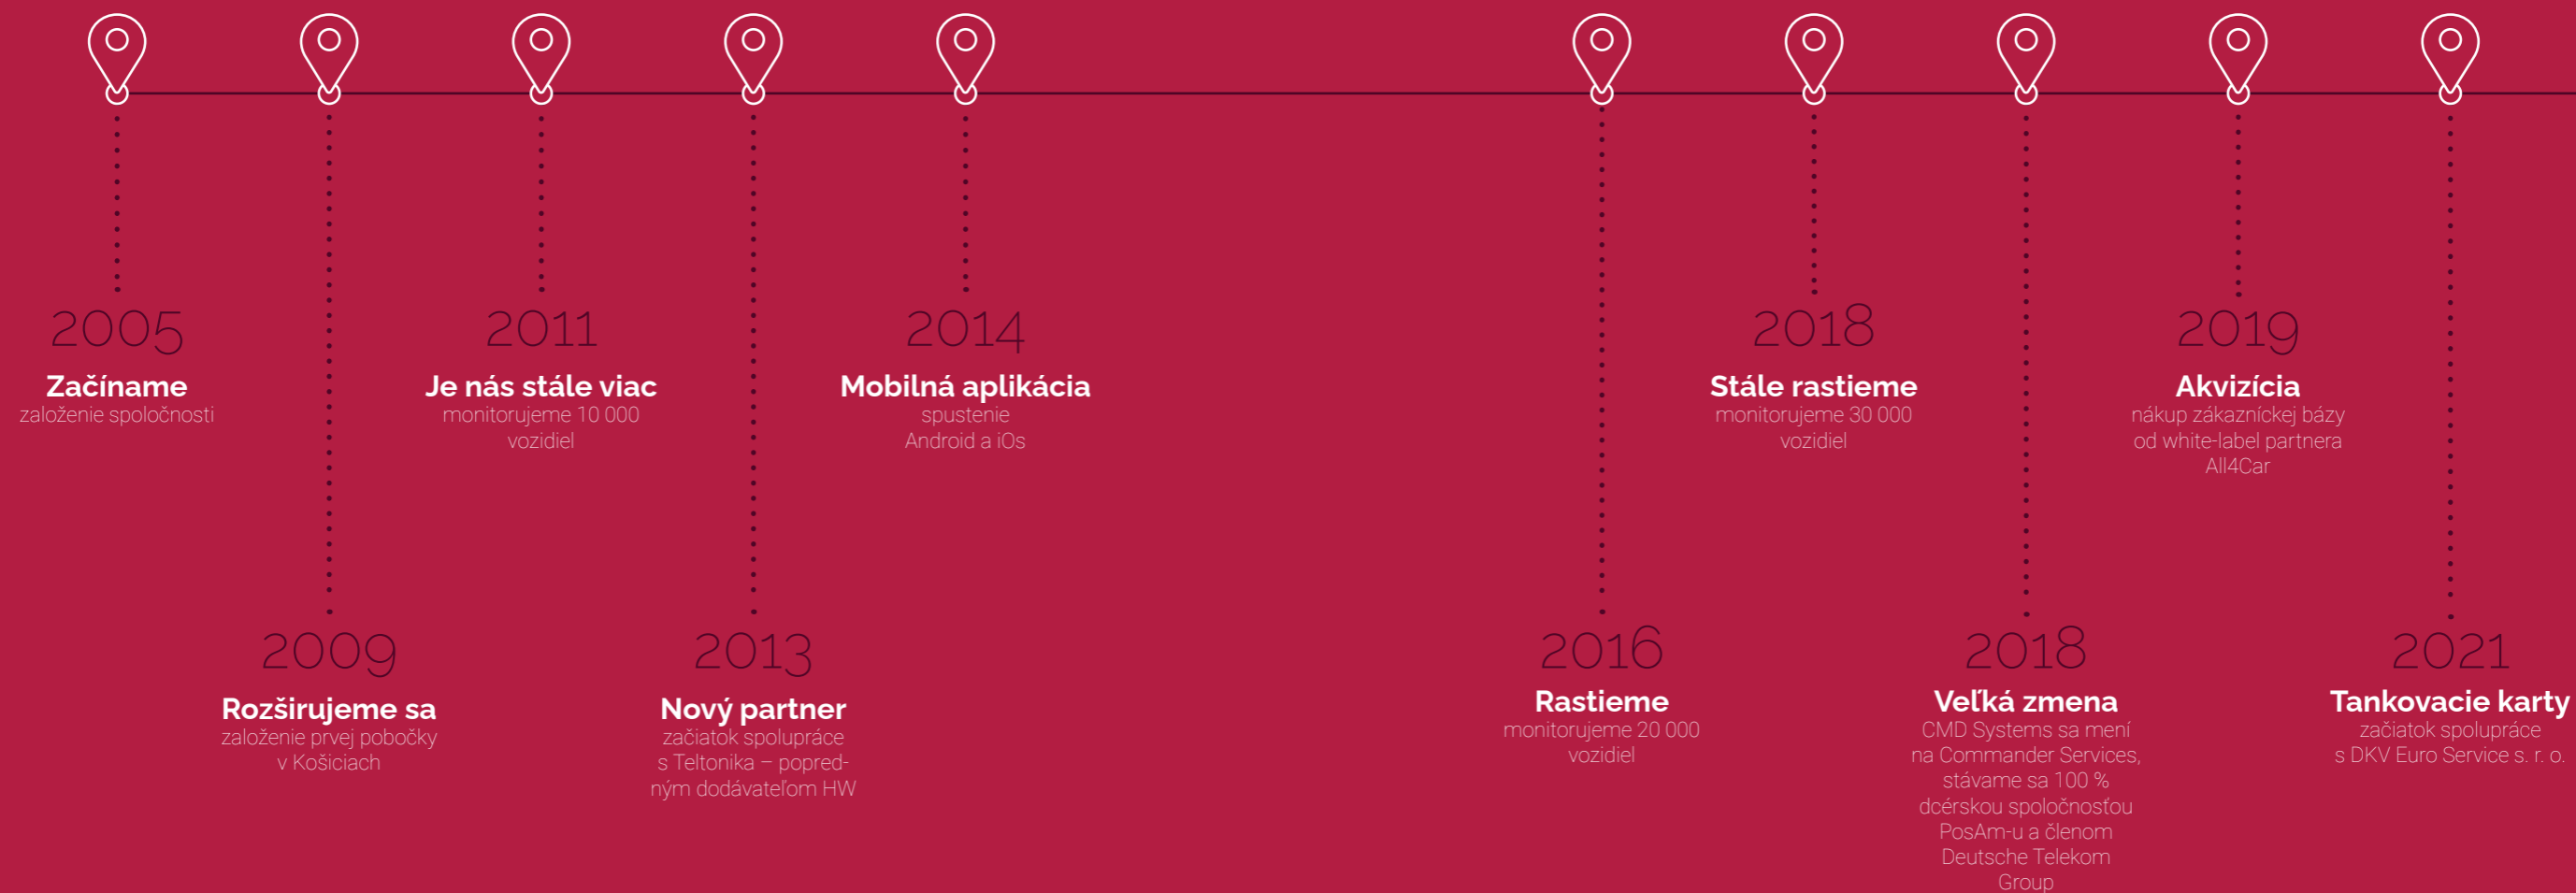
2005
Začíname
založenie spoločnosti

2009
Rozširujeme sa
založenie prvej pobočky v Košiciach

2011
Je nás stále viac
monitorujeme 10 000 vozidiel

2013
Nový partner
začiatok spolupráce s Teltonika – popredným dodávateľom HW

2014
Mobilná aplikácia
spustenie Android a iOs

2016
Rastieme
monitorujeme 20 000 vozidiel

2018
Stále rastieme
monitorujeme 30 000 vozidiel

2018
Veľká zmena
CMD Systems sa mení na Commander Services, stávame sa 100 % dcérskou spoločnosťou PosAm-u a členom Deutsche Telekom Group

2019
Akvizícia
nákup zákazníckej bázy od white-label partnera All4Car

2021
Tankovacie karty
začiatok spolupráce s DKV Euro Service s. r. o.